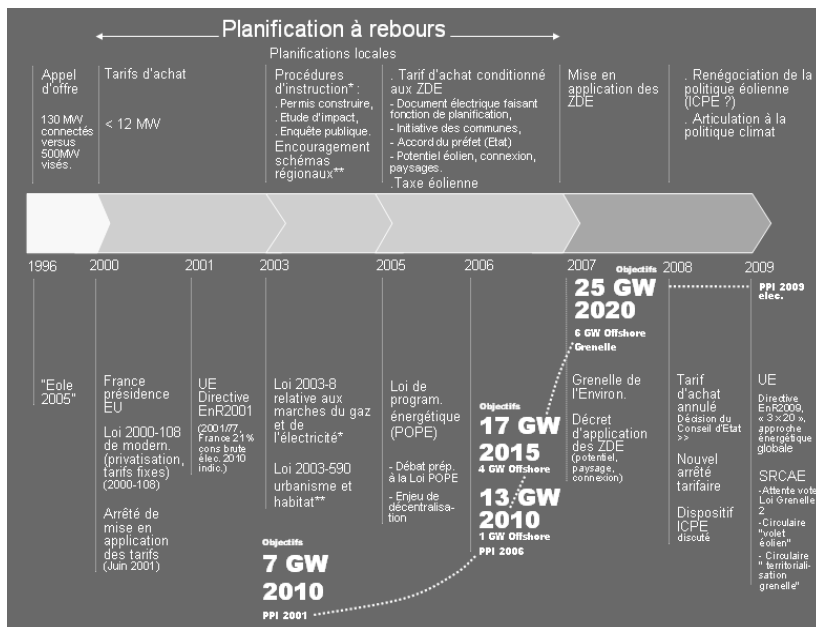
Planification à rebours

Planifications locales

Appel d'offre

130 MW connectés versus 500MW visés.

Tarifs d'achat

< 12 MW

Procédures d'instruction* :
. Permis construire,
. Etude d'impact,
. Enquête publique.
Encouragement schémas régionaux**

. Tarif d'achat conditionné aux ZDE
- Document électrique faisant fonction de planification,
- Initiative des communes,
- Accord du préfet (Etat)
- Potentiel éolien, connexion, paysages.
.Taxe éolienne

Mise en application des ZDE

. Renégociation de la politique éolienne (ICPE ?)
. Articulation à la politique climat

1996 2000 2001 2003 2005 2006 2007 2008 2009

Objectifs
25 GW 2020
6 GW Offshore
Grenelle

PPI 2009 élec.

"Eole 2005"

France présidence EU

Loi 2000-108 de modern. (privatisation, tarifs fixes) (2000-108)

Arrêté de mise en application des tarifs (Juin 2001)

UE Directive EnR2001
(2001/77, France 21% cons brute élec. 2010 indic.)

Loi 2003-8 relative aux marchés du gaz et de l'électricité*

Loi 2003-590 urbanisme et habitat**

Objectifs
7 GW 2010
PPI 2001

Loi de program. énergétique (POPE)

- Débat prép. à la Loi POPE

- Enjeu de décentralisation

Objectifs
17 GW 2015
4 GW Offshore

13 GW 2010
1 GW Offshore
PPI 2006

Grenelle de l'Environ.

Décret d'application des ZDE
(potentiel, paysage, connexion)

Tarif d'achat annulé
Décision du Conseil d'Etat >>

Nouvel arrêté tarifaire

Dispositif ICPE
discuté

UE
Directive EnR2009, « 3×20 », approche énergétique globale

SRCAE
-Attente vote Loi Grenelle 2
-Circulaire "volet éolien"
- Circulaire " territorialisation grenelle"